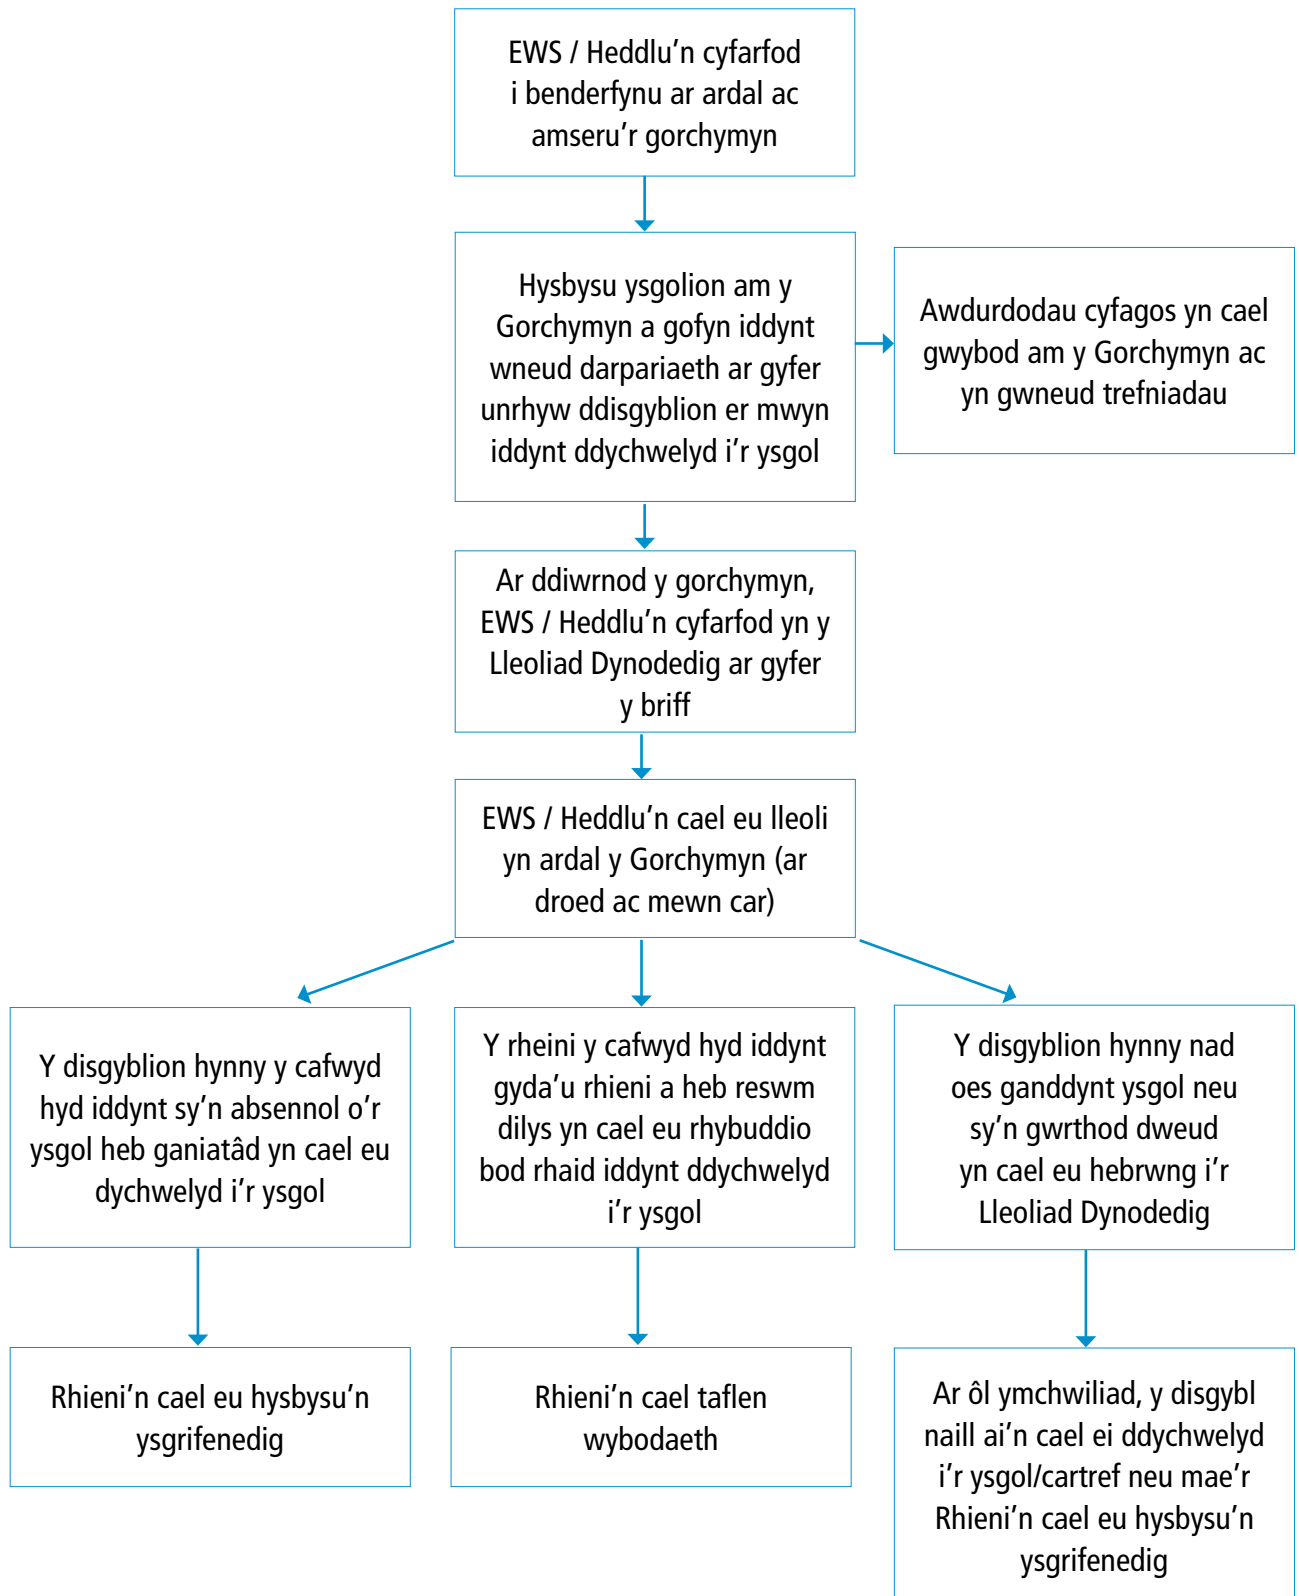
EWS / Heddlu’n cyfarfod i benderfynu ar ardal ac amseru’r gorchymyn

Hysbysu ysgolion am y Gorchymyn a gofyn iddynt wneud darpariaeth ar gyfer unrhyw ddisgyblion er mwyn iddynt ddychwelyd i’r ysgol

Awdurdodau cyfagos yn cael gwybod am y Gorchymyn ac yn gwneud trefniadau

Ar ddiwrnod y gorchymyn, EWS / Heddlu’n cyfarfod yn y Lleoliad Dynodedig ar gyfer y briff

EWS / Heddlu’n cael eu lleoli yn ardal y Gorchymyn (ar droed ac mewn car)

Y disgyblion hynny y cafwyd hyd iddynt sy’n absennol o’r ysgol heb ganiatâd yn cael eu dychwelyd i’r ysgol

Y rheini y cafwyd hyd iddynt gyda’u rhieni a heb reswm dilys yn cael eu rhybuddio bod rhaid iddynt ddychwelyd i’r ysgol

Y disgyblion hynny nad oes ganddynt ysgol neu sy’n gwrthod dweud yn cael eu hebrwng i’r Lleoliad Dynodedig

Rhieni’n cael eu hysbysu’n ysgrifenedig

Rhieni’n cael taflen wybodaeth

Ar ôl ymchwiliad, y disgybl naill ai’n cael ei ddychwelyd i’r ysgol/cartref neu mae’r Rhieni’n cael eu hysbysu’n ysgrifenedig